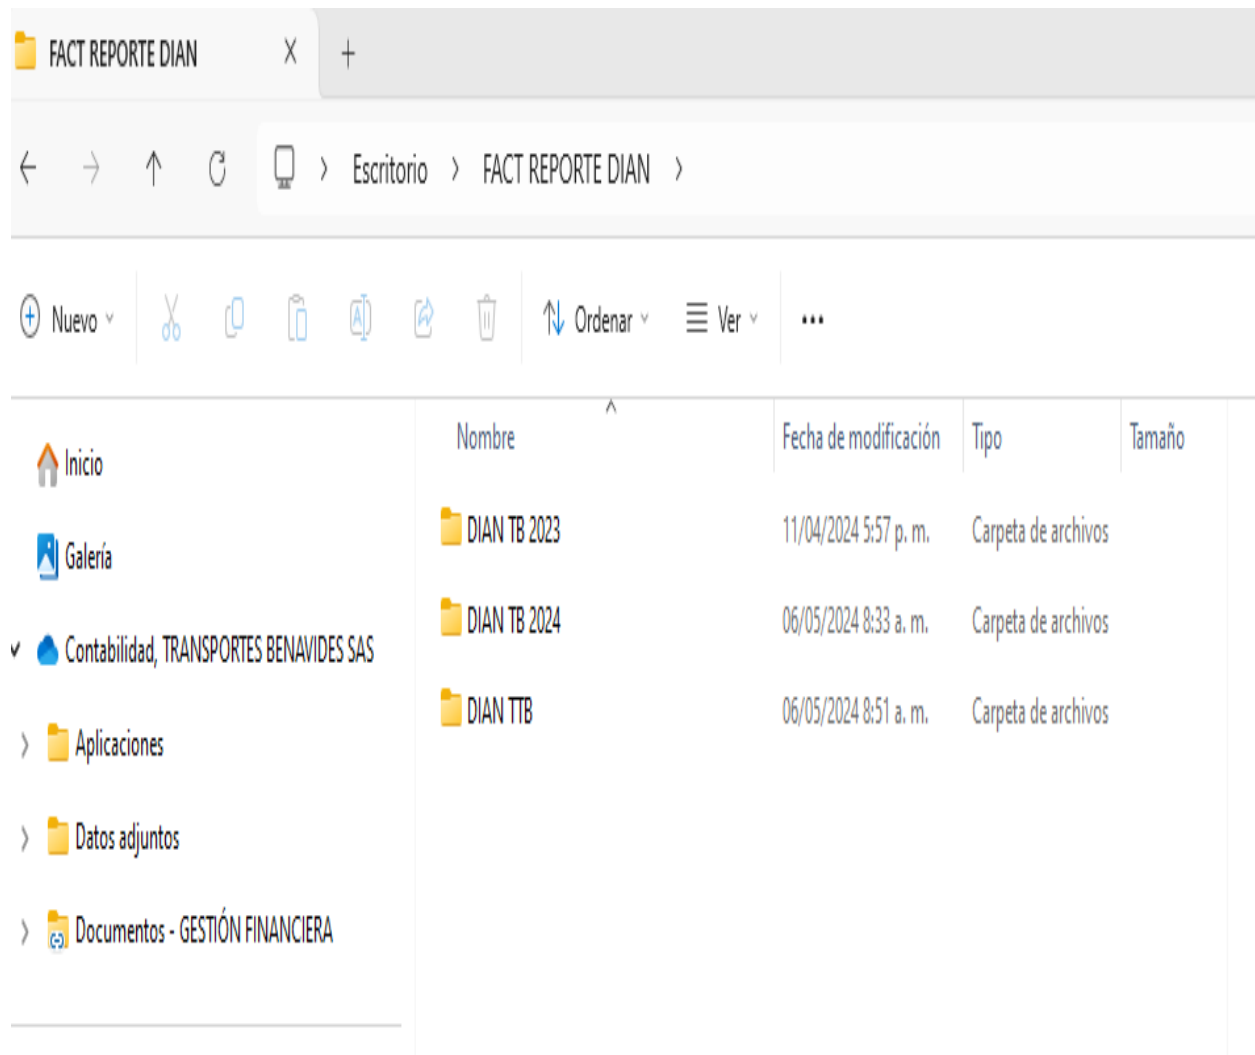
FACT REPORTE DIAN X +

Escritorio > FACT REPORTE DIAN >

Nuevo Ordenar Ver ...

Inicio
Galería
Contabilidad, TRANSPORTES BENAVIDES SAS
Aplicaciones
Datos adjuntos
Documentos - GESTIÓN FINANCIERA

| Nombre | Fecha de modificación | Tipo | Tamaño |
|---|---|---|---|
| DIAN TB 2023 | 11/04/2024 5:57 p. m. | Carpeta de archivos | |
| DIAN TB 2024 | 06/05/2024 8:33 a. m. | Carpeta de archivos | |
| DIAN TTB | 06/05/2024 8:51 a. m. | Carpeta de archivos | |